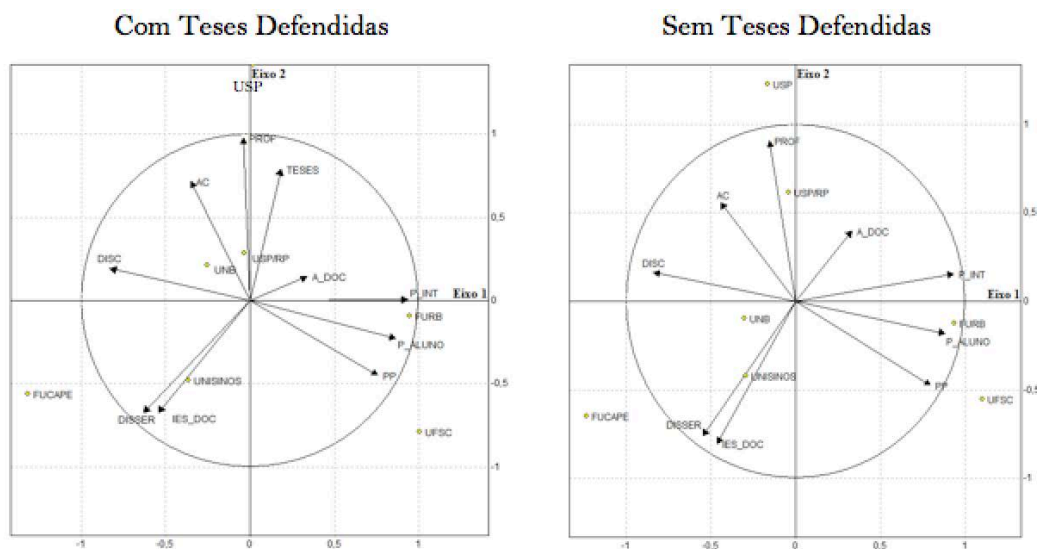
Com Teses Defendidas

Eixo 2
USP
PROF
TESES
AC
USP/RP
UNB
DISC
A_DOC
P_INT
Eixo 1
FURB
P_ALUNO
PP
UNISINOS
FUCAPE
DISSER
IES_DOC
UFSC
1
0,5
0
-0,5
-1
-1
-0,5
0
0,5
1

Sem Teses Defendidas

Eixo 2
USP
PROF
USP/RP
AC
A_DOC
DISC
P_INT
Eixo 1
UNB
FURB
P_ALUNO
UNISINOS
PP
UFSC
FUCAPE
DISSER
IES_DOC
1
0,5
0
-0,5
-1
-1
-0,5
0
0,5
1